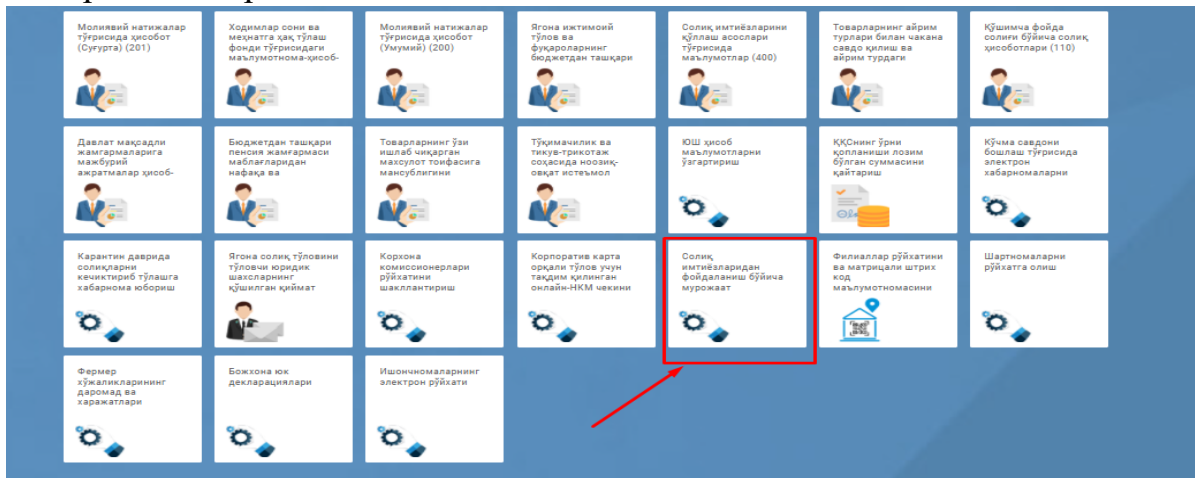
Молиявий натижалар тўғрисида ҳисобот (Суғурта) (201)

Ходимлар сони ва меҳнатга ҳақ тўлаш фонди тўғрисидаги маълумотнома-ҳисоб-

Молиявий натижалар тўғрисида ҳисобот (Умумий) (200)

Ягона ижтимоий тўлов ва фуқароларнинг бюджетдан ташқари

Солиқ имтиёзларини қўллаш асослари тўғрисида маълумотлар (400)

Товарларнинг айрим турлари билан чакана савдо қилиш ва айрим турдаги

Қўшимча фойда солиғи бўйича солиқ ҳисоботлари (110)

Давлат мақсадли жамғармаларига мажбурий ажратмалар ҳисоб-

Бюджетдан ташқари пенсия жамғармаси маблағларидан нафақа ва

Товарларнинг ўзи ишлаб чиқарган махсулот тоифасига мансублигини

Тўқимачилик ва тикув-трикотаж соҳасида ноозиқ-овқат истеъмол

ЮШ ҳисоб маълумотларни ўзгартириш

ҚҚСнинг ўрни қопланиши лозим бўлган суммасини қайтариш

Кўчма савдони бошлаш тўғрисида электрон хабарномаларни

Карантин даврида солиқларни кечиктириб тўлашга хабарнома юбориш

Ягона солиқ тўловини тўловчи юридик шахсларнинг қўшилган қиймат

Корхона комиссионерлари рўйхатини шакллантириш

Корпоратив карта орқали тўлов учун тақдим қилинган онлайн-НКМ чекини

Солиқ имтиёзларидан фойдаланиш бўйича мурожаат

Филиаллар рўйхатини ва матрицали штрих код маълумотномасини

Шартномаларни рўйхатга олиш

Фермер хўжаликларининг даромад ва харажатлари

Божхона юк декларациялари

Ишончномаларнинг электрон рўйхати